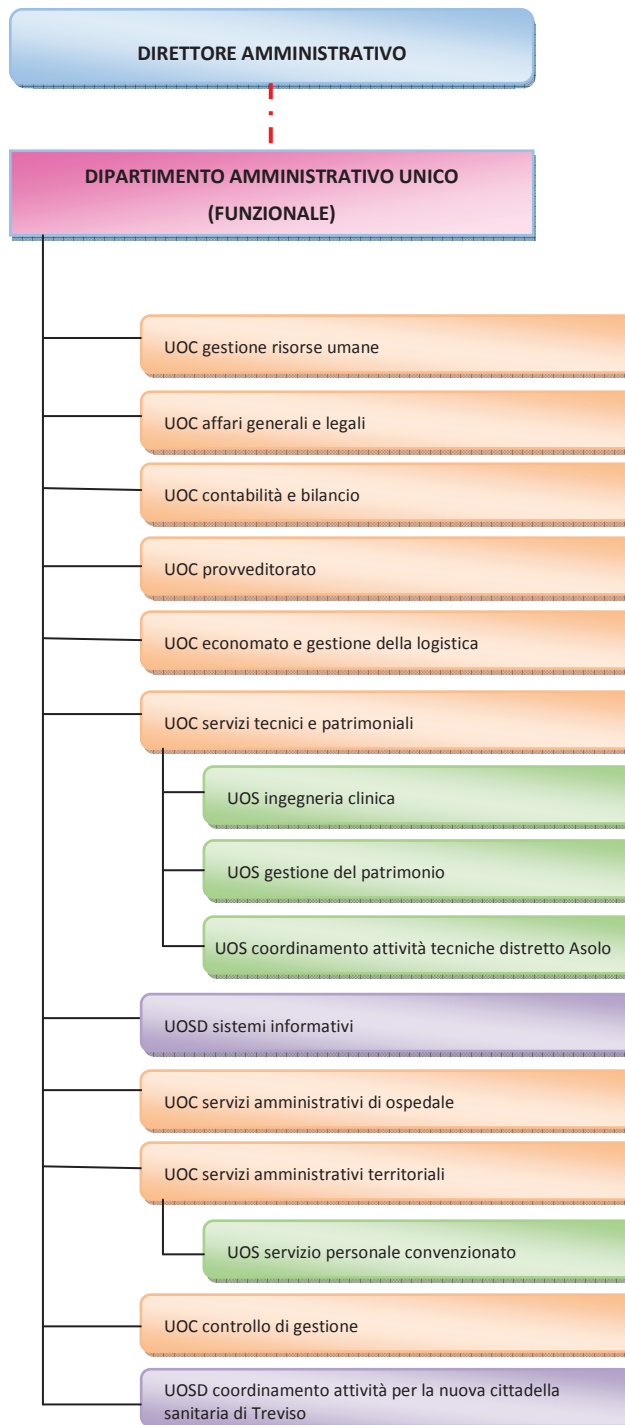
DIRETTORE AMMINISTRATIVO

DIPARTIMENTO AMMINISTRATIVO UNICO
(FUNZIONALE)

UOC gestione risorse umane

UOC affari generali e legali

UOC contabilità e bilancio

UOC provveditorato

UOC economato e gestione della logistica

UOC servizi tecnici e patrimoniali

UOS ingegneria clinica

UOS gestione del patrimonio

UOS coordinamento attività tecniche distretto Asolo

UOSD sistemi informativi

UOC servizi amministrativi di ospedale

UOC servizi amministrativi territoriali

UOS servizio personale convenzionato

UOC controllo di gestione

UOSD coordinamento attività per la nuova cittadella sanitaria di Treviso